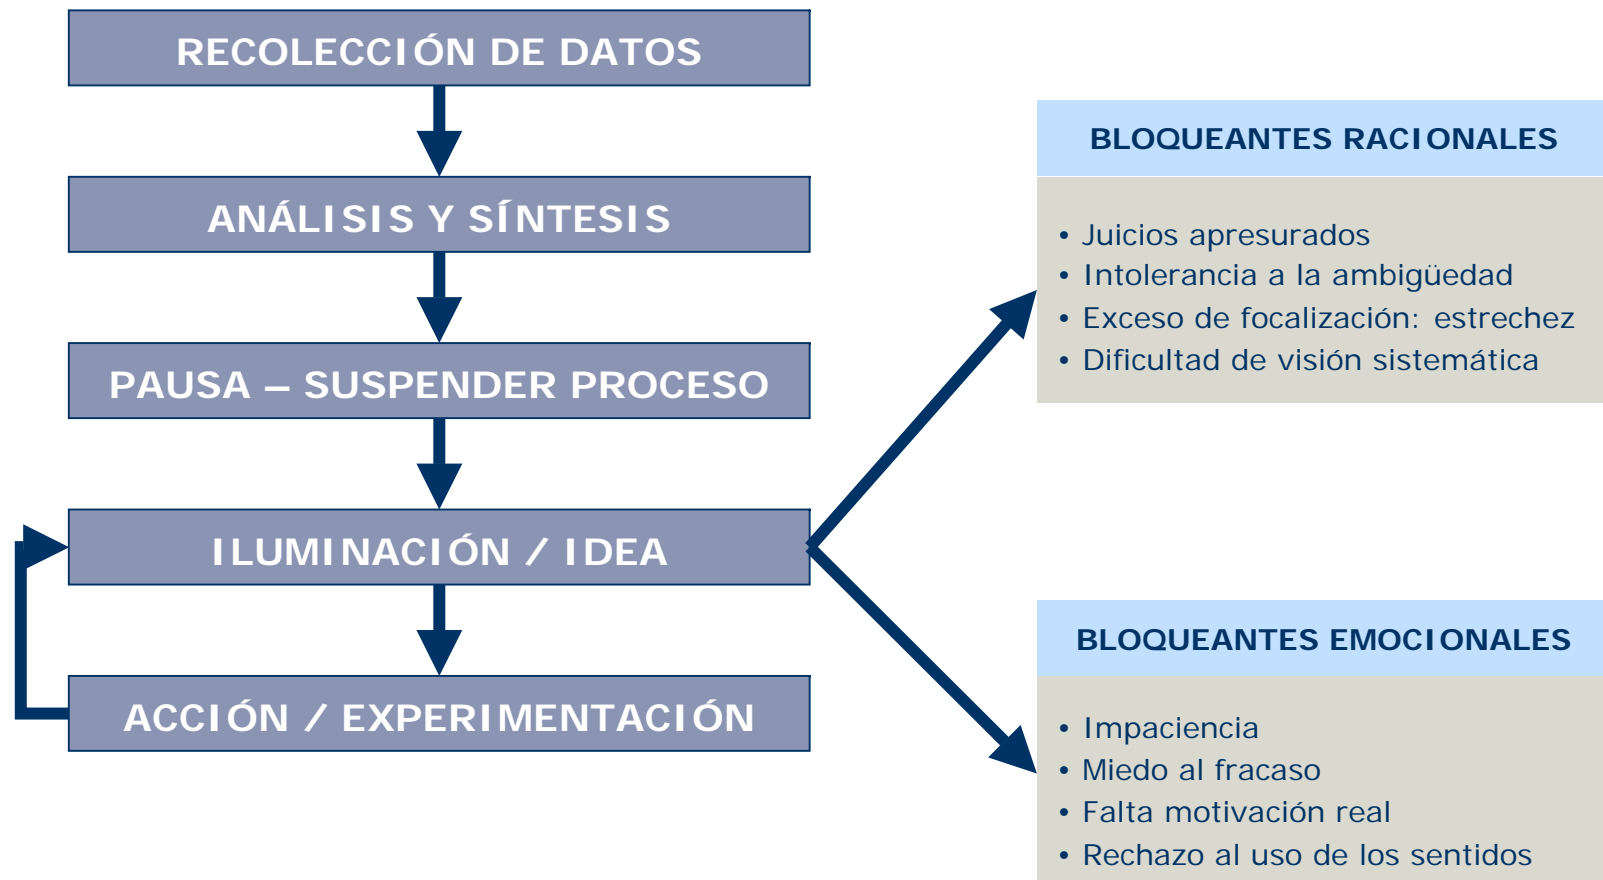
RECOLECCIÓN DE DATOS

ANÁLISIS Y SÍNTESIS

PAUSA – SUSPENDER PROCESO

ILUMINACIÓN / IDEA

ACCIÓN / EXPERIMENTACIÓN

BLOQUEANTES RACIONALES

• Juicios apresurados
• Intolerancia a la ambigüedad
• Exceso de focalización: estrechez
• Dificultad de visión sistemática

BLOQUEANTES EMOCIONALES

• Impaciencia
• Miedo al fracaso
• Falta motivación real
• Rechazo al uso de los sentidos